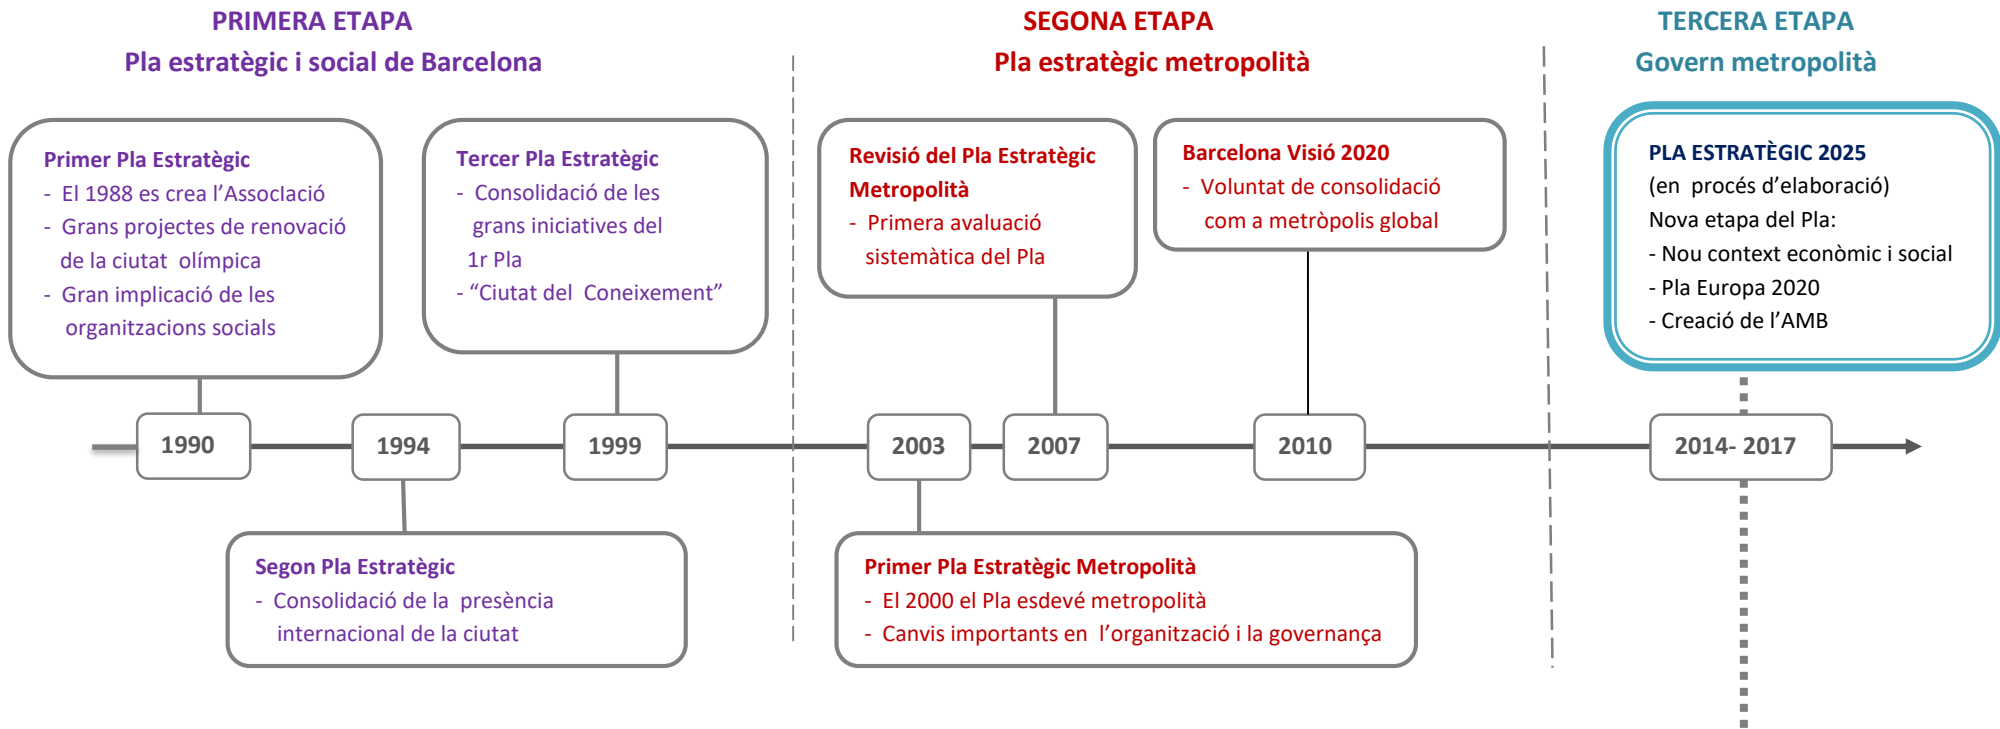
PRIMERA ETAPA
Pla estratègic i social de Barcelona

SEGONA ETAPA
Pla estratègic metropolità

TERCERA ETAPA
Govern metropolità

Primer Pla Estratègic
- El 1988 es crea l'Associació
- Grans projectes de renovació de la ciutat olímpica
- Gran implicació de les organitzacions socials

Tercer Pla Estratègic
- Consolidació de les grans iniciatives del 1r Pla
- "Ciutat del Coneixement"

Revisió del Pla Estratègic Metropolità
- Primera avaluació sistemàtica del Pla

Barcelona Visió 2020
- Voluntat de consolidació com a metròpolis global

PLA ESTRATÈGIC 2025
(en procés d'elaboració)
Nova etapa del Pla:
- Nou context econòmic i social
- Pla Europa 2020
- Creació de l'AMB

1990
1994
1999
2003
2007
2010
2014- 2017

Segon Pla Estratègic
- Consolidació de la presència internacional de la ciutat

Primer Pla Estratègic Metropolità
- El 2000 el Pla esdevé metropolità
- Canvis importants en l'organització i la governança